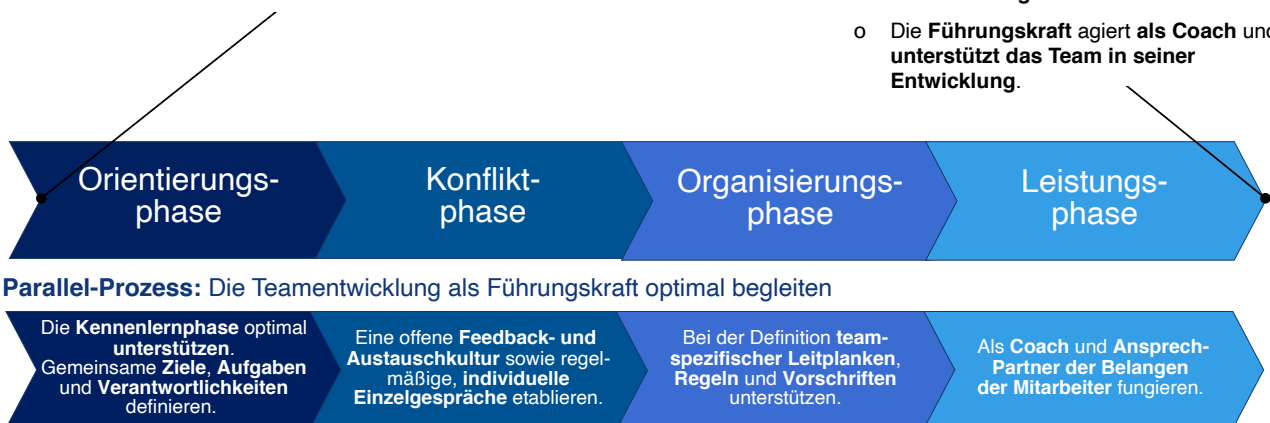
o Die **Führungskraft** agiert **als Coach** und **unterstützt das Team in seiner Entwicklung**.

Orientierungsphase

Konfliktphase

Organisierungsphase

Leistungsphase

**Parallel-Prozess:** Die Teamentwicklung als Führungskraft optimal begleiten

Die **Kennenlernphase** optimal **unterstützen**. Gemeinsame **Ziele**, **Aufgaben** und **Verantwortlichkeiten** definieren.

Eine offene **Feedback- und Austauschkultur** sowie regelmäßige, **individuelle Einzelgespräche** etablieren.

Bei der Definition **teamspezifischer Leitplanken**, **Regeln** und **Vorschriften** unterstützen.

Als **Coach** und **Ansprech-Partner der Belangen der Mitarbeiter** fungieren.